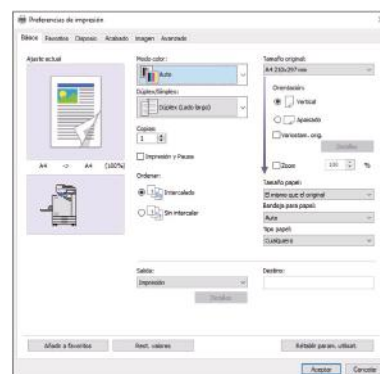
Preferencias de impresión

Básico Favoritos Disposic Acabado Imagen Avanzada

Ajuste actual

A4 -> A4 (100%)

Modo color:
Auto

Dúplex/Simplex:
Dúplex (Lado largo)

Copias:
1

Impresión y Pausa

Ordenar:
Intercalado
Sin intercalar

Tamaño original:
A4 210x297 mm

Orientación:
Vertical
Apaisado
Varios tam. orig.
Detalles

Zoom 100 %

Tamaño papel:
El mismo que el original
Bandeja para papel:
Auto
Tipo papel:
Cualquiera

Salida:
Impresión
Detalles

Destino:

Añadir a favoritos Rest. valores Rstablr param. utilizat.

Aceptar Cancelar